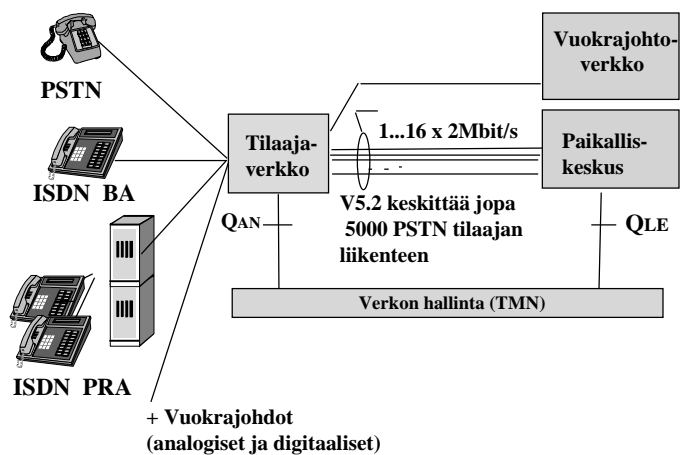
PSTN

ISDN BA

ISDN PRA

Tilaajaverkko

Vuokrajohtoverkko

Paikalliskeskus

1...16 x 2Mbit/s

V5.2 keskittää jopa 5000 PSTN tilaajan liikenteen

$Q_{AN}$

$Q_{LE}$

Verkon hallinta (TMN)

+ Vuokrajohdot (analogiset ja digitaaliset)